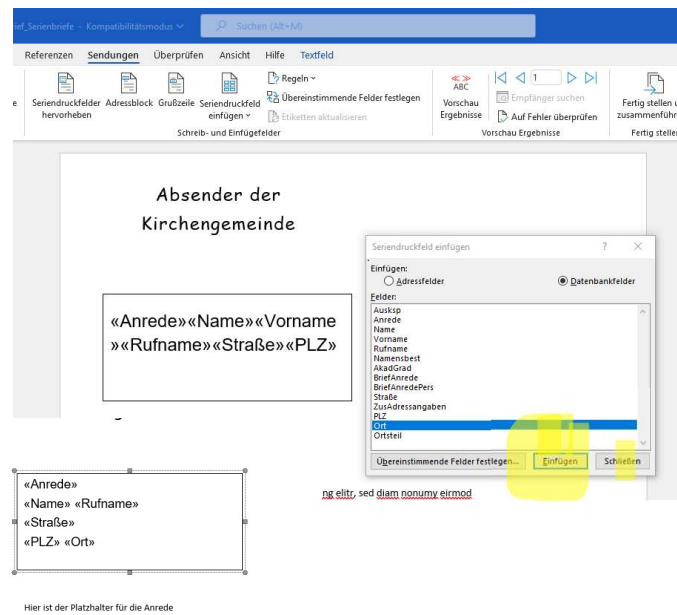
ief_Serienbriefe - Kompatibilitätsmodus ˅

Suchen (Alt+M)

Referenzen Sendungen Überprüfen Ansicht Hilfe Textfeld

e

Seriendruckfelder hervorheben

Adressblock

Grußzeile

Seriendruckfeld einfügen ˅

Regeln ˅

Übereinstimmende Felder festlegen

Etiketten aktualisieren

Schreib- und Einfügefelder

ABC

Vorschau Ergebnisse

1

Empfänger suchen

Auf Fehler überprüfen

Vorschau Ergebnisse

Fertig stellen u zusammenführ

Fertig steller

Absender der Kirchengemeinde

«Anrede»«Name»«Vorname»«Rufname»«Straße»«PLZ»

Seriendruckfeld einfügen

?

X

Einfügen:

Adressfelder

Datenbankfelder

Felder:

Ausksp
Anrede
Name
Vorname
Rufname
Namensbest
AkadGrad
BriefAnrede
BriefAnredePers
Straße
ZusAdressangaben
PLZ
Ort
Ortsteil

Übereinstimmende Felder festlegen...

Einfügen

Schließen

«Anrede»
«Name» «Rufname»
«Straße»
«PLZ» «Ort»

ng elitr, sed diam nonumy eirmod

Hier ist der Platzhalter für die Anrede